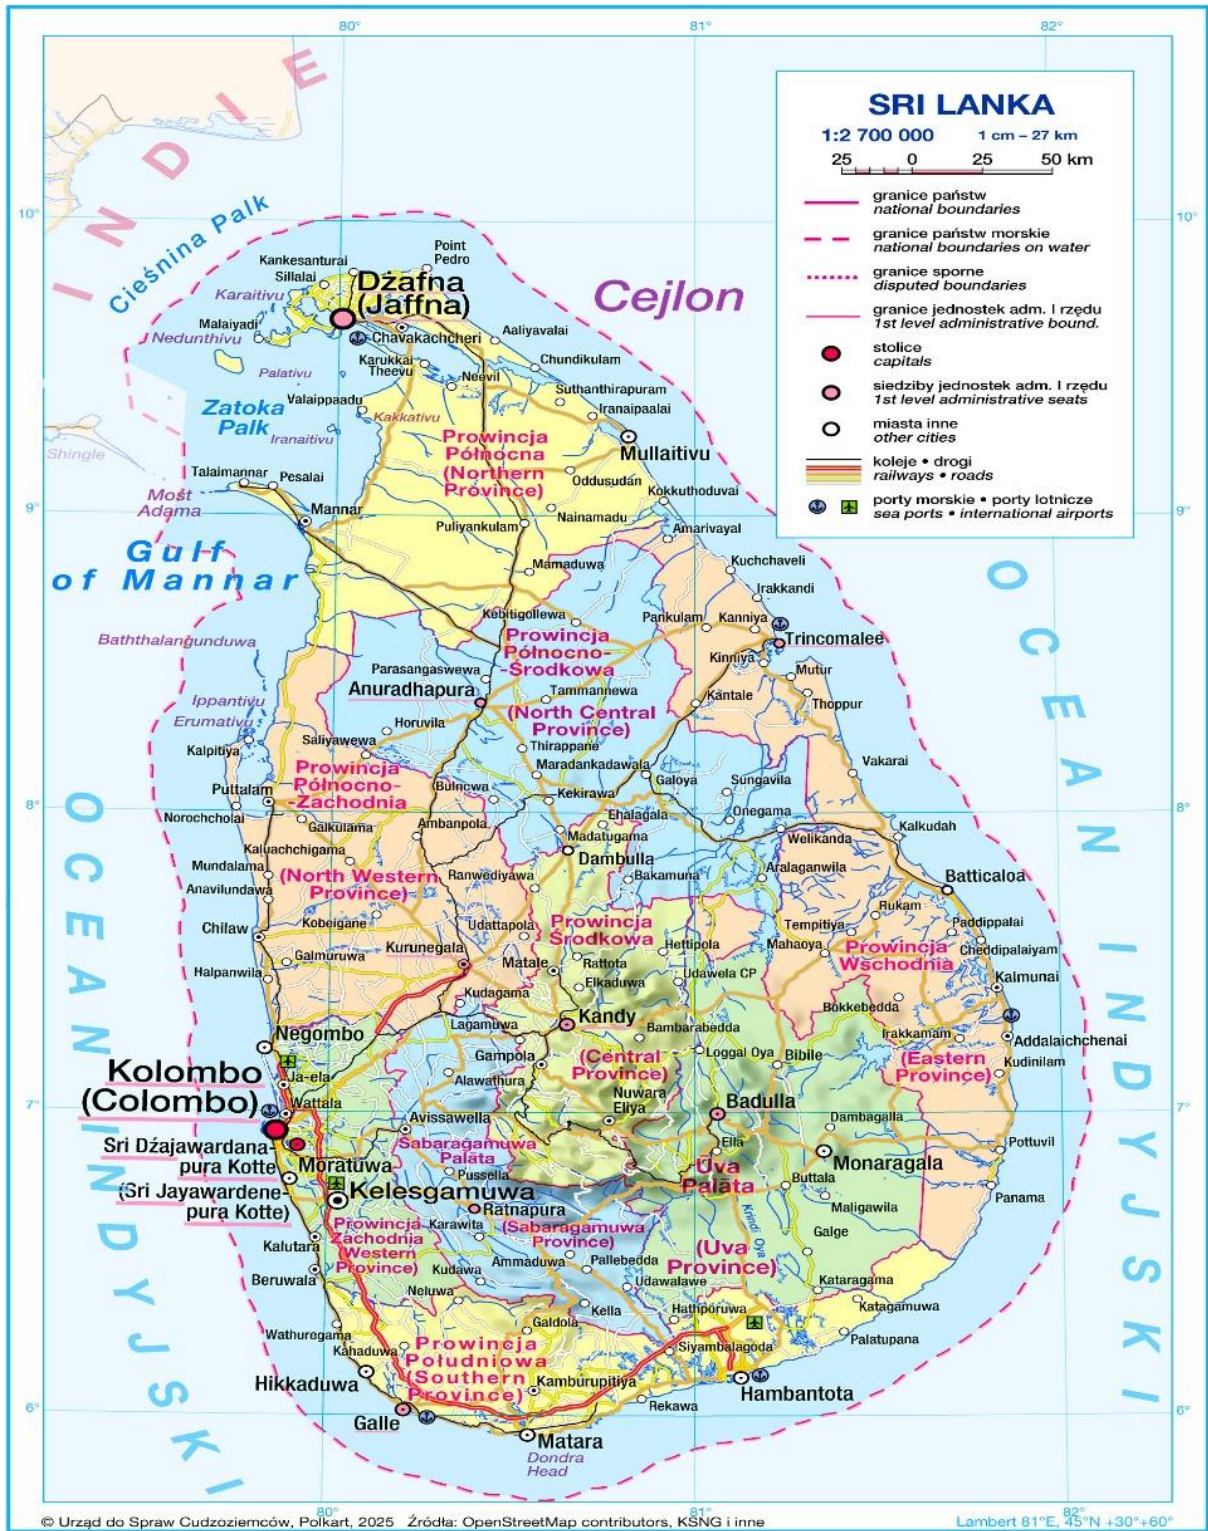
SRI LANKA
1:2 700 000 1 cm – 27 km
25 0 25 50 km

granice państw
national boundaries
granice państw morskie
national boundaries on water
granice sporne
disputed boundaries
granice jednostek adm. I rzędu
1st level administrative bound.
stolice
capitals
siedziby jednostek adm. I rzędu
1st level administrative seats
miasta inne
other cities
koleje • drogi
railways • roads
porty morskie • porty lotnicze
sea ports • international airports

80° 81° 82°
10° 9° 8° 7° 6°

INDIE
Cieśnina Palk
Cejlon
Zatoka Palk
Gulf of Mannar
OCEAN INDYJSKI
OCEAN INDYJSKI
OCEAN INDYJSKI

Kankesanturai
Point Pedro
Sillalai
Dżafna (Jaffna)
Karaitivu
Malaiyadi
Chavakachcheri
Aaliyavalai
Nedunthivu
Karukkai Theevu
Chundikulam
Palativu
Neevil
Suthanthirapuram
Valaippaadu
Iranaipaalai
Kakkativu
Iranaitivu
Prowincja Północna (Northern Province)
Mullaitivu
Shingle
Talaimannar
Pesalai
Oddusudan
Kokkuthoduvai
Most Adama
Mannar
Nainamadu
Puliyankulam
Amarivayal
Mamaduwa
Kuchchaveli
Irakkandi
Kebitigollewa
Pankulam
Kanniya
Trincomalee
Baththalangunduwa
Prowincja Północno-Środkowa
Kinniya
Parasangaswewa
Mutur
Anuradhapura
Tammannewa
Kantale
(North Central Province)
Thoppur
Ippantivu
Horuvila
Erumativu
Saliyawewa
Thirappane
Kalpitiya
Maradankadawala
Vakarai
Prowincja Północno-Zachodnia
Galoya
Sungavila
Puttalam
Bulnewa
Kekirawa
Onegama
Ehalagala
Norochcholai
Galkulama
Ambanpola
Madatugama
Welikanda
Kalkudah
Kaluachchigama
Dambulla
Aralaganwila
Mundalama
(North Western Province)
Ranwediyawa
Bakamuna
Batticaloa
Anavilundawa
Rukam
Kobeigane
Udattapola
Prowincja Środkowa
Tempitiya
Paddippalai
Chilaw
Hettipola
Mahaoya
Prowincja Wschodnia
Cheddipalaiyam
Kurunegala
Matale
Rattota
Galmuruwa
Udawela CP
Halpanwila
Kalmunai
Elkaduwa
Kudagama
Bokkebedda
Kandy
Negombo
Lagamuwa
Bambarabedda
Irakkamam
Addalaichchenai
Gampola
Loggal Oya
Bibile
Kolombo (Colombo)
Ja-ela
(Central Province)
Kudinilam
Alawathura
(Eastern Province)
Wattala
Nuwara Eliya
Badulla
Avissawella
Dambagalla
Sri Dżajawardana-pura Kotte
Sabaragamuwa Palata
Ella
Pottuvil
Moratuwa
Pussella
Monaragala
(Sri Jayawardene-pura Kotte)
Kelesgamuwa
Uva Palata
Buttala
Ratnapura
Panama
Maligawila
Prowincja Zachodnia (Western Province)
Karawita
(Sabaragamuwa Province)
Kalutara
Galge
Ammaduwa
Pallebedda
(Uva Province)
Kumbukkan Oya
Beruwala
Kudawa
Udawalawe
Kataragama
Neluwa
Hathporuwa
Katagamuwa
Kella
Galdola
Wathuregama
Palatupana
Kahaduwa
Prowincja Południowa (Southern Province)
Siyambalagoda
Hikkaduwa
Kamburupitiya
Hambantota
Galle
Rekawa
Matara
Dondra Head

© Urząd do Spraw Cudzoziemców, Polkart, 2025 Źródła: OpenStreetMap contributors, KSNG i inne
Lambert 81°E, 45°N +30°+60°